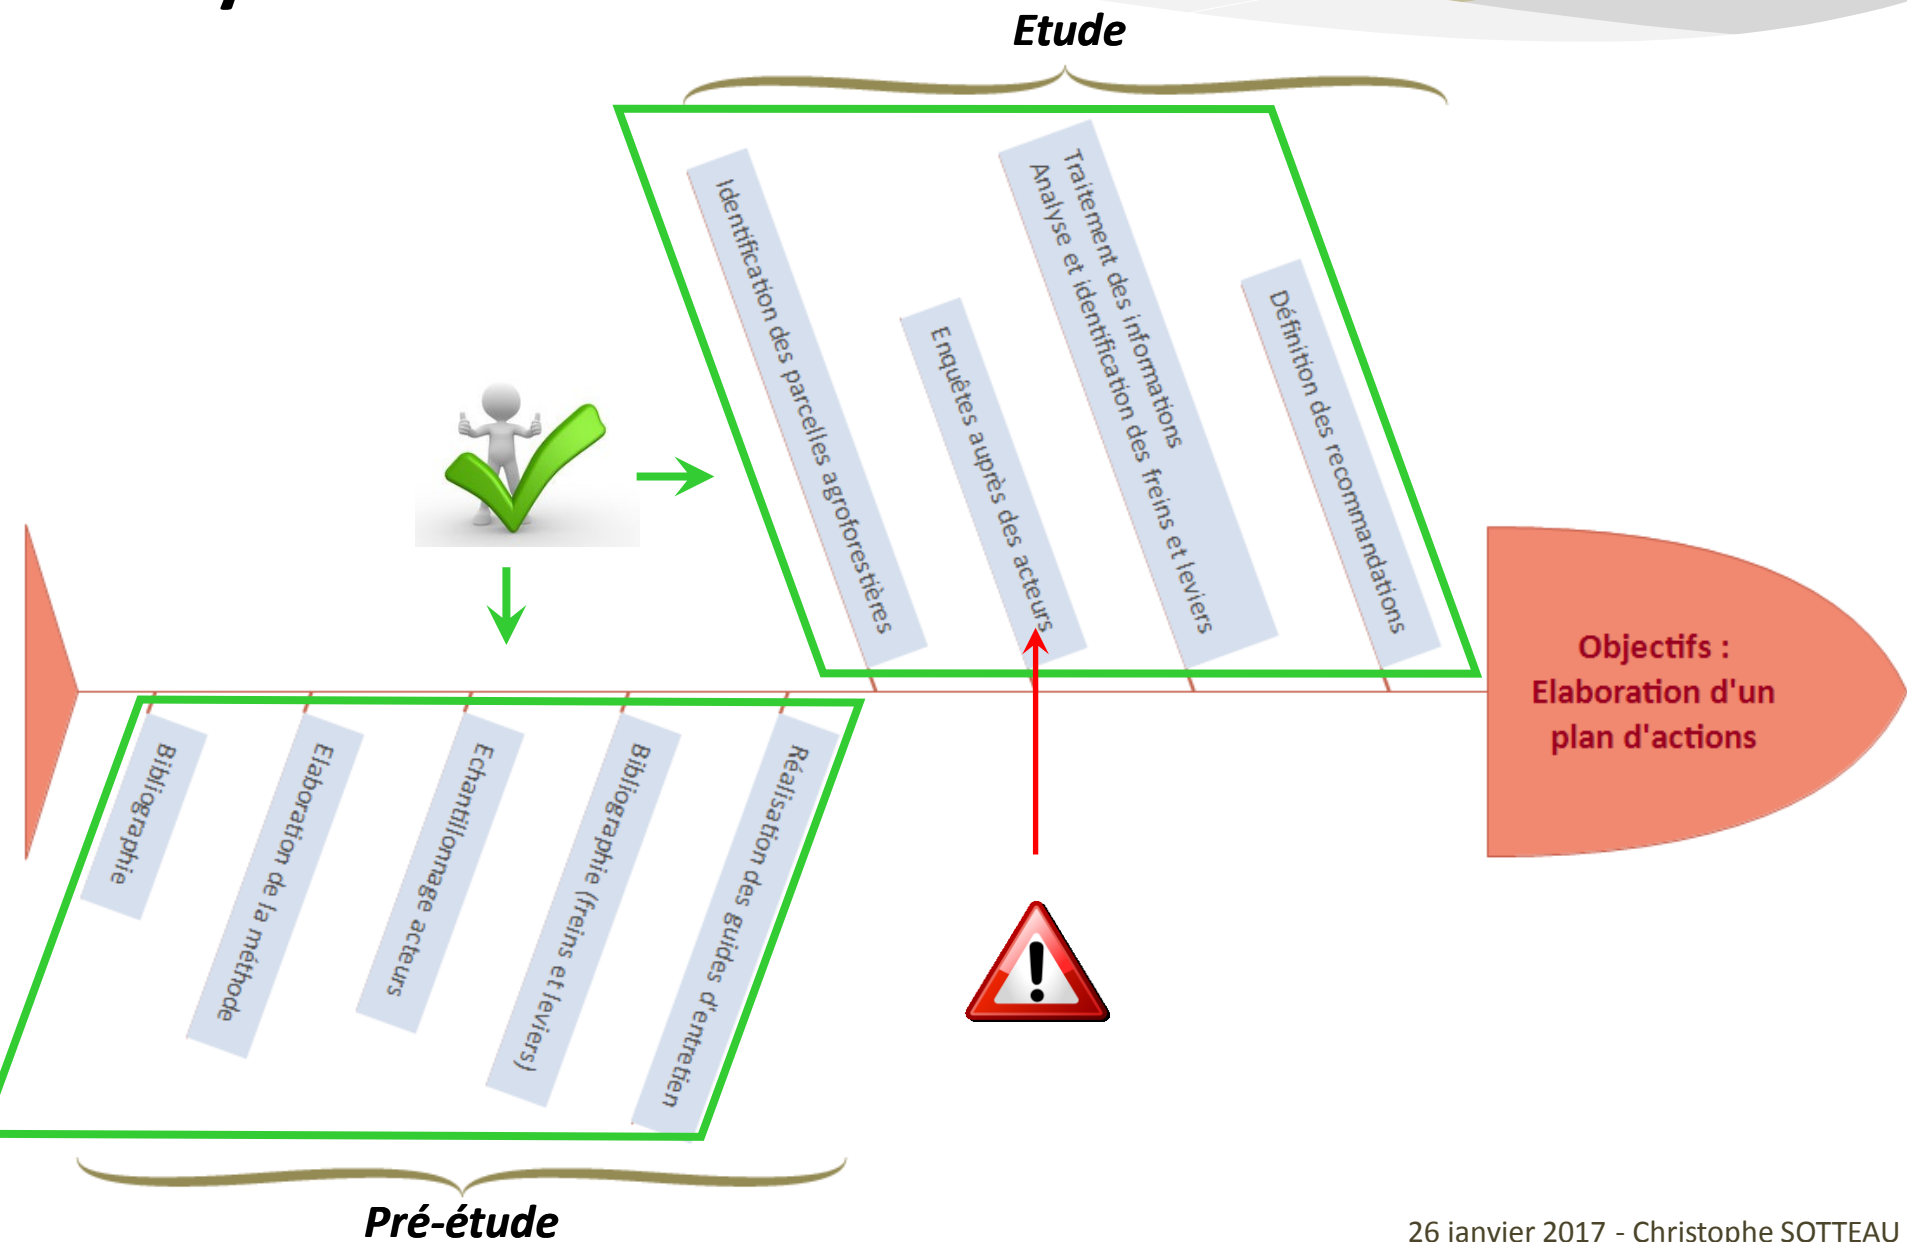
Etude

Identification des parcelles agroforestières

Enquêtes auprès des acteurs

Traitement des informations
Analyse et identification des freins et leviers

Définition des recommandations

Objectifs :
Elaboration d'un plan d'actions

Bibliographie

Elaboration de la méthode

Echantillonnage acteurs

Bibliographie (freins et leviers)

Réalisation des guides d'entretien

Pré-étude

26 janvier 2017 - Christophe SOTTEAU